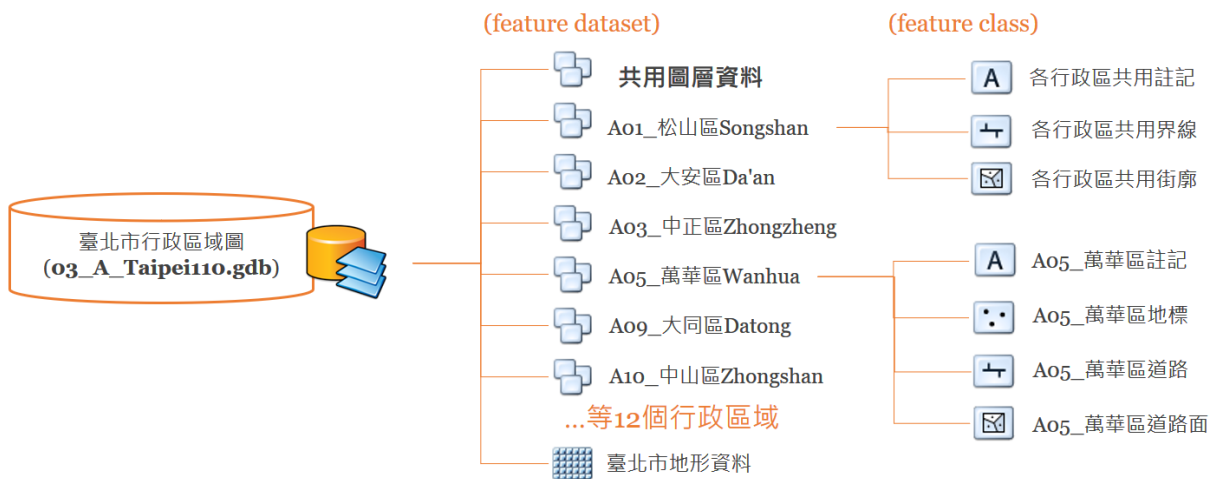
(feature dataset)

(feature class)

臺北市行政區域圖
(03_A_Taipei110.gdb)

共用圖層資料

A01_松山區Songshan

A02_大安區Da'an

A03_中正區Zhongzheng

A05_萬華區Wanhua

A09_大同區Datong

A10_中山區Zhongshan

...等12個行政區域

臺北市地形資料

A 各行政區共用註記

各行政區共用界線

各行政區共用街廓

A A05_萬華區註記

A05_萬華區地標

A05_萬華區道路

A05_萬華區道路面